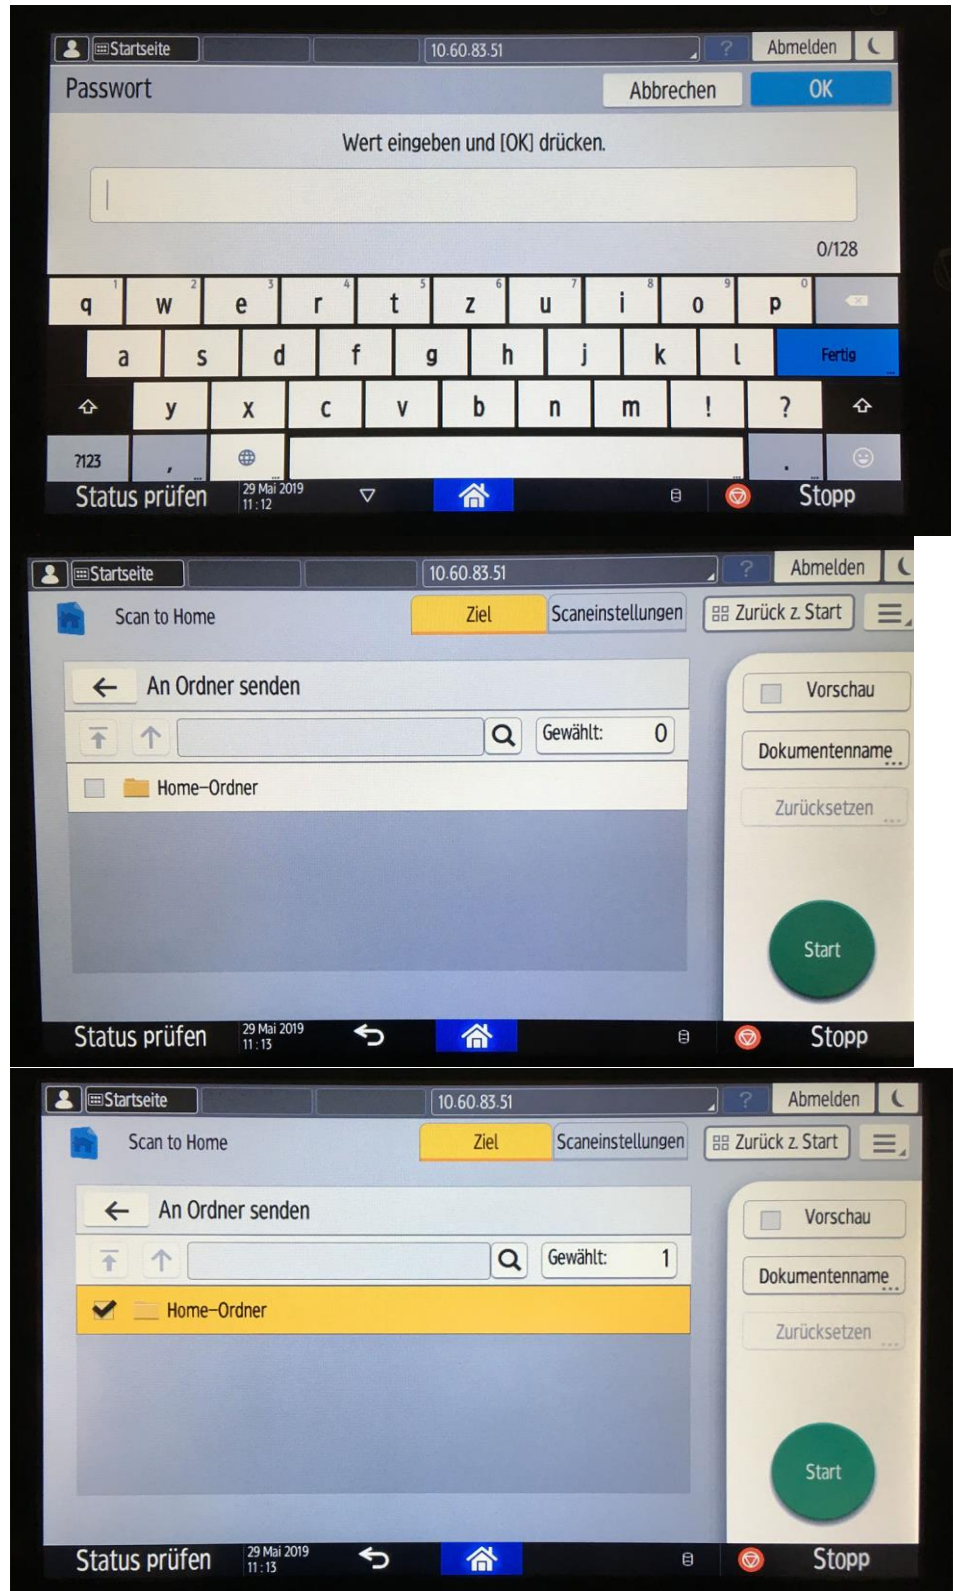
Startseite 10.60.83.51 ? Abmelden

Passwort Abbrechen OK

Wert eingeben und [OK] drücken.

0/128

| q 1 | w 2 | e 3 | r 4 | t 5 | z 6 | u 7 | i 8 | o 9 | p 0 |
|---|---|---|---|---|---|---|---|---|---|
| a | s | d | f | g | h | j | k | l | Fertig |
| y | x | c | v | b | n | m | ! | ? | |

?123 , .

Status prüfen 29 Mai 2019 11:12 Stopp

Startseite 10.60.83.51 ? Abmelden

Scan to Home Ziel Scaneinstellungen Zurück z. Start

An Ordner senden

Gewählt: 0

Home-Ordner

Vorschau

Dokumentenname

Zurücksetzen

Start

Status prüfen 29 Mai 2019 11:13 Stopp

Startseite 10.60.83.51 ? Abmelden

Scan to Home Ziel Scaneinstellungen Zurück z. Start

An Ordner senden

Gewählt: 1

Home-Ordner

Vorschau

Dokumentenname

Zurücksetzen

Start

Status prüfen 29 Mai 2019 11:13 Stopp